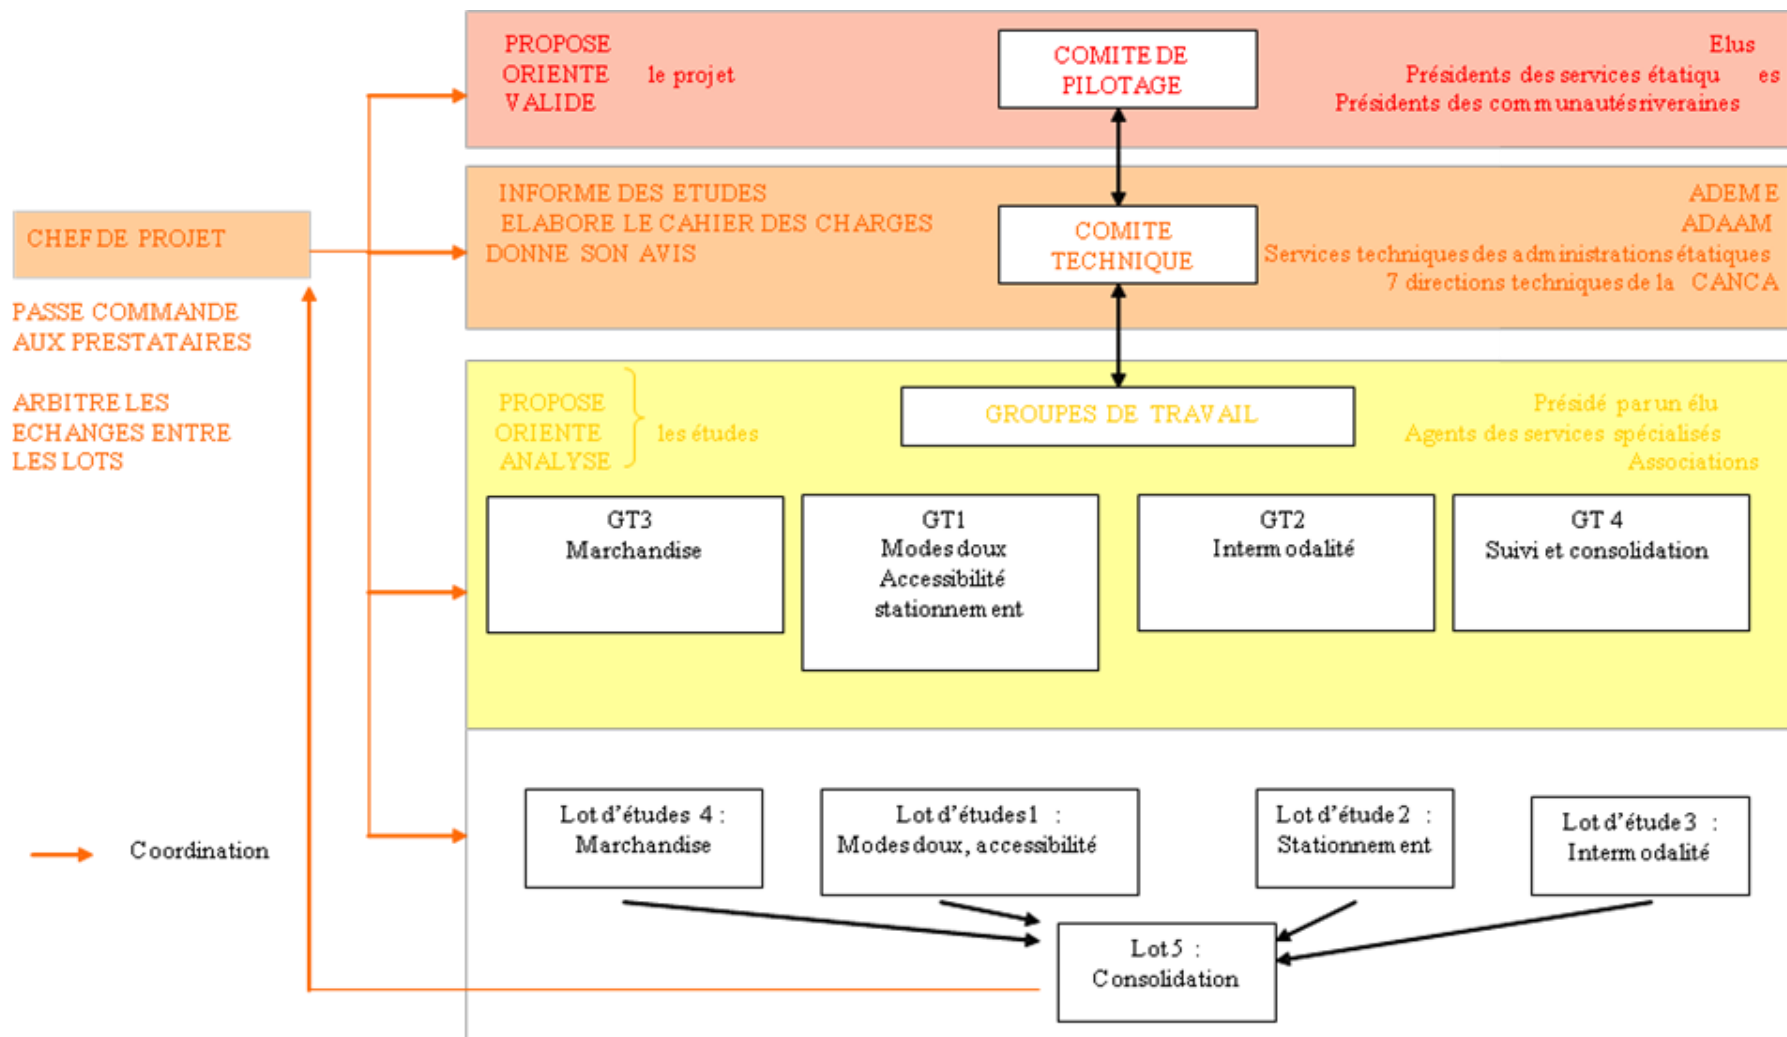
PROPOSE
ORIENTE le projet
VALIDE

COMITE DE PILOTAGE

Elus
Présidents des services étatiques
Présidents des communautés riveraines

CHEF DE PROJET

PASSE COMMANDE AUX PRESTATAIRES

ARBITRE LES ECHANGES ENTRE LES LOTS

INFORME DES ETUDES
ELABORE LE CAHIER DES CHARGES
DONNE SON AVIS

COMITE TECHNIQUE

ADEME
ADAAM
Services techniques des administrations étatiques
7 directions techniques de la CANCA

PROPOSE
ORIENTE les études
ANALYSE

GROUPES DE TRAVAIL

Présidé par un élu
Agents des services spécialisés
Associations

GT3
Marchandise

GT1
Modes doux
Accessibilité
stationnement

GT2
Intermodalité

GT 4
Suivi et consolidation

Lot d'études 4 :
Marchandise

Lot d'études 1 :
Modes doux, accessibilité

Lot d'étude 2 :
Stationnement

Lot d'étude 3 :
Intermodalité

Lot 5 :
Consolidation

Coordination